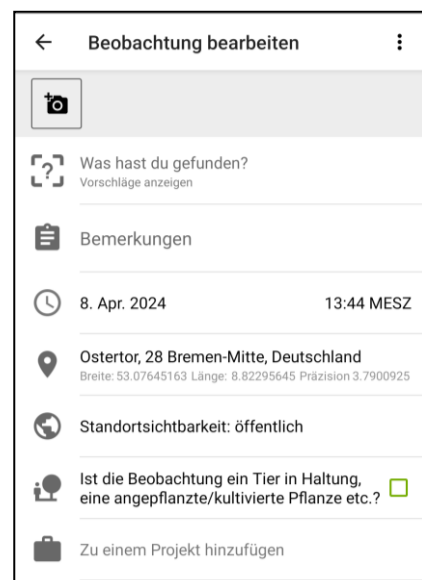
Beobachtung bearbeiten

Was hast du gefunden?
Vorschläge anzeigen

Bemerkungen

8. Apr. 2024 13:44 MESZ

Ostertor, 28 Bremen-Mitte, Deutschland
Breite: 53.07645163 Länge: 8.82295645 Präzision 3.7900925

Standortsichtbarkeit: öffentlich

Ist die Beobachtung ein Tier in Haltung, eine angepflanzte/kultivierte Pflanze etc.?

Zu einem Projekt hinzufügen